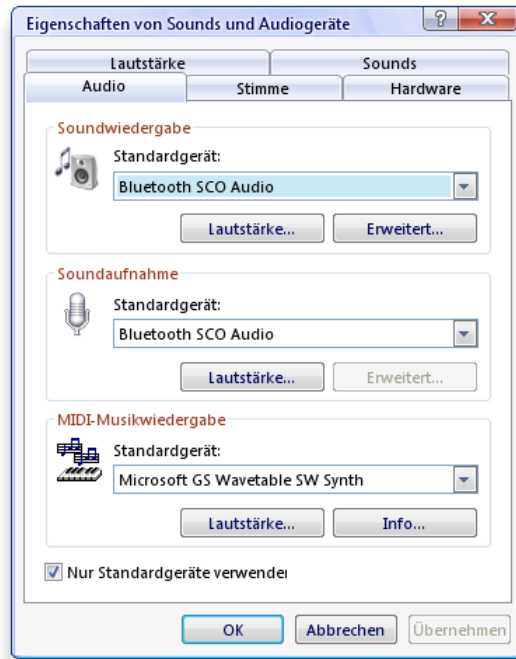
Eigenschaften von Sounds und Audiogeräte

?

X

Lautstärke

Sounds

Audio

Stimme

Hardware

Soundwiedergabe

Standardgerät:

Bluetooth SCO Audio

Lautstärke...

Erweitert...

Soundaufnahme

Standardgerät:

Bluetooth SCO Audio

Lautstärke...

Erweitert...

MIDI-Musikwiedergabe

Standardgerät:

Microsoft GS Wavetable SW Synth

Lautstärke...

Info...

Nur Standardgeräte verwenden

OK

Abbrechen

Übernehmen